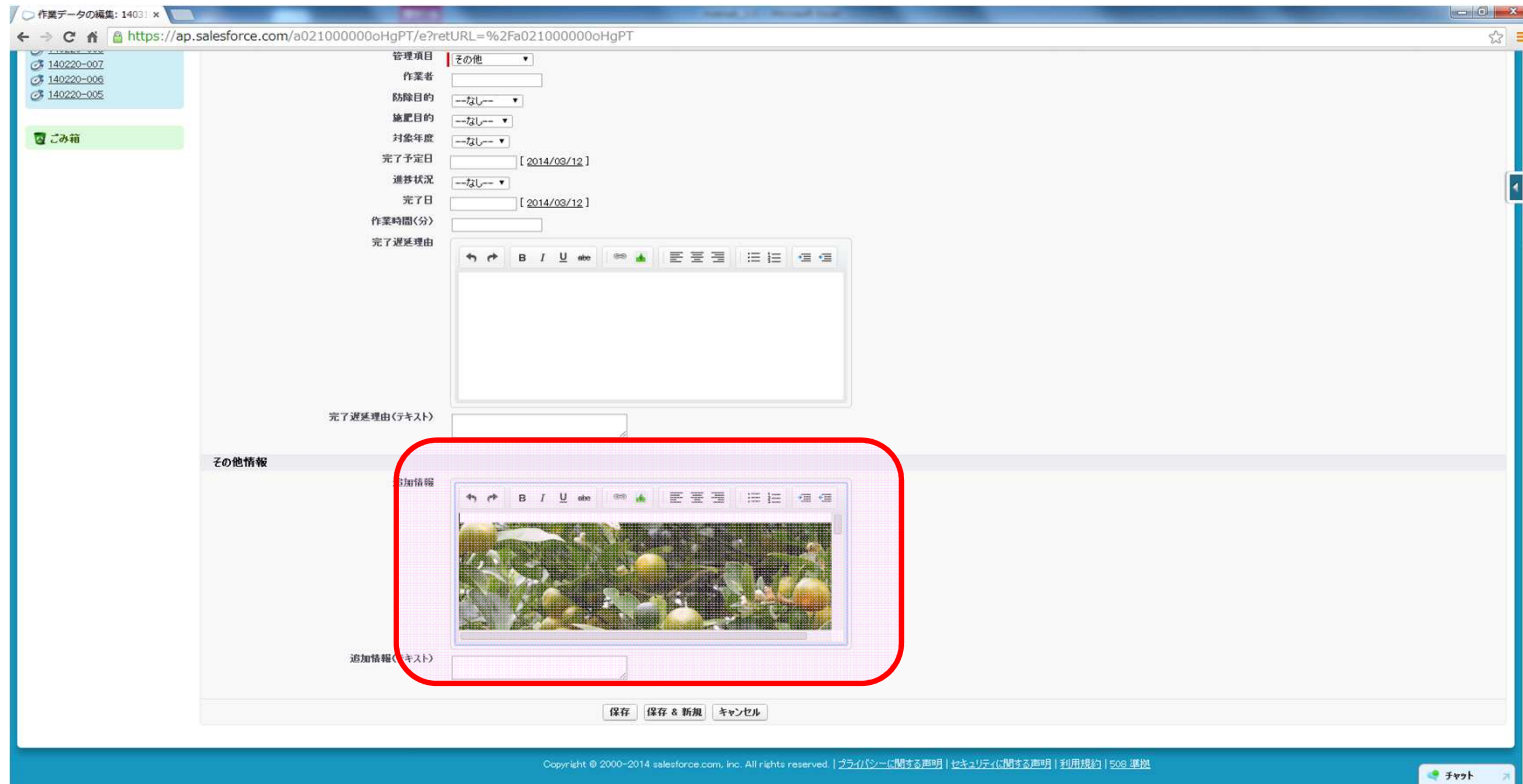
作業データの編集: 1403 ×

https://ap.salesforce.com/a021000000oHgPT/e?retURL=%2Fa021000000oHgPT

140220-007
140220-006
140220-005

ごみ箱

管理項目 その他
作業者
防除目的 --なし--
施肥目的 --なし--
対象年度 --なし--
完了予定日 [ 2014/03/12 ]
進捗状況 --なし--
完了日 [ 2014/03/12 ]
作業時間(分)
完了遅延理由

完了遅延理由(テキスト)

その他情報

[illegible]加情報

追加情報([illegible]キスト)

保存 保存 & 新規 キャンセル

Copyright © 2000-2014 salesforce.com, inc. All rights reserved. | プライバシーに関する声明 | セキュリティに関する声明 | 利用規約 | 508 準拠

チャット